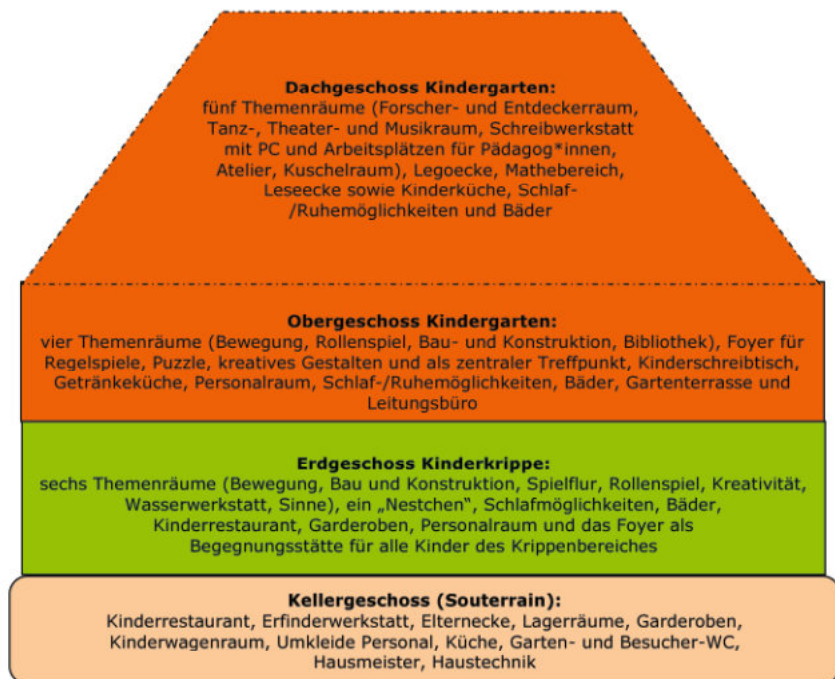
**Dachgeschoss Kindergarten:**
fünf Themenräume (Forscher- und Entdeckerraum, Tanz-, Theater- und Musikraum, Schreibwerkstatt mit PC und Arbeitsplätzen für Pädagog*innen, Atelier, Kuschelraum), Legoecke, Mathebereich, Leseecke sowie Kinderküche, Schlaf-/Ruhemöglichkeiten und Bäder

**Obergeschoss Kindergarten:**
vier Themenräume (Bewegung, Rollenspiel, Bau- und Konstruktion, Bibliothek), Foyer für Regelspiele, Puzzle, kreatives Gestalten und als zentraler Treffpunkt, Kinderschreibtisch, Getränkeküche, Personalraum, Schlaf-/Ruhemöglichkeiten, Bäder, Gartenterrasse und Leitungsbüro

**Erdgeschoss Kinderkrippe:**
sechs Themenräume (Bewegung, Bau und Konstruktion, Spielflur, Rollenspiel, Kreativität, Wasserwerkstatt, Sinne), ein „Nestchen", Schlafmöglichkeiten, Bäder, Kinderrestaurant, Garderoben, Personalraum und das Foyer als Begegnungsstätte für alle Kinder des Krippenbereiches

**Kellergeschoss (Souterrain):**
Kinderrestaurant, Erfinderwerkstatt, Elternecke, Lagerräume, Garderoben, Kinderwagenraum, Umkleide Personal, Küche, Garten- und Besucher-WC, Hausmeister, Haustechnik